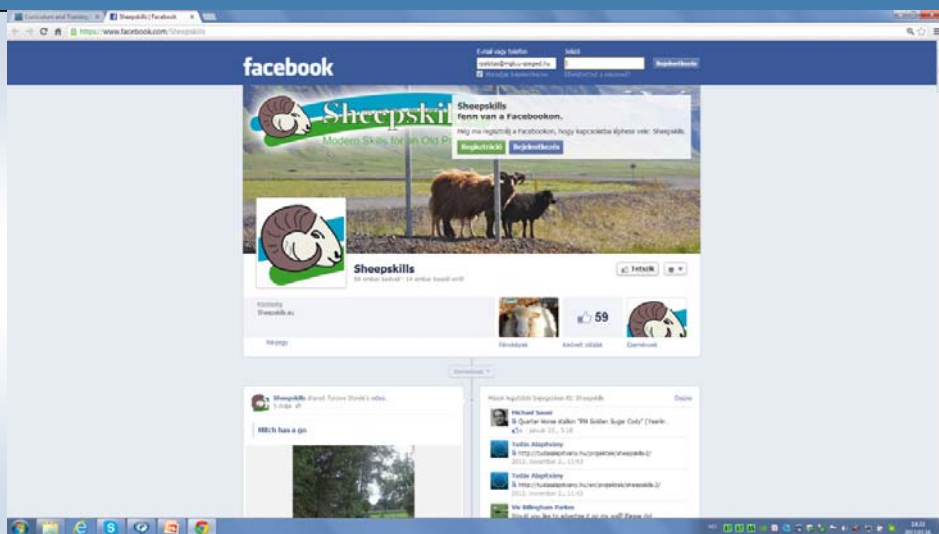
Curriculum and Training × Sheepskills | Facebook ×

https://www.facebook.com/Sheepskills

facebook

E-mail vagy telefon Jelszó

Bejelentkezés

Bejelentkezve maradok Elfelejtetted a jelszavad?

Sheepskills

Modern Skills for an Old P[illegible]

Sheepskills
fenn van a Facebookon.

Még ma regisztrálj a Facebookon, hogy kapcsolatba léphess vele: Sheepskills.

Regisztráció Bejelentkezés

Sheepskills

58 ember kedveli · 14 ember beszél erről

Tetszik

Közösség
Sheepskills.eu

Névjegy

Fényképek

59

Kedvelt oldalak

Események

Sheepskills shared Tyrone Steele's video.

Mitch has a go

Mások legutóbbi bejegyzései itt: Sheepskills

Michael Sauer
Quarter Horse stallion "PM Golden Sugar Cody" (Yearlin

Tudás Alapítvány
http://tudasalapitvany.hu/projektek/sheepskills-2/
2012. november 2., 11:43

Tudás Alapítvány
http://tudasalapitvany.hu/en/projektek/sheepskills-2/
2012. november 2., 11:43

Viv Billingham Parker
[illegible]